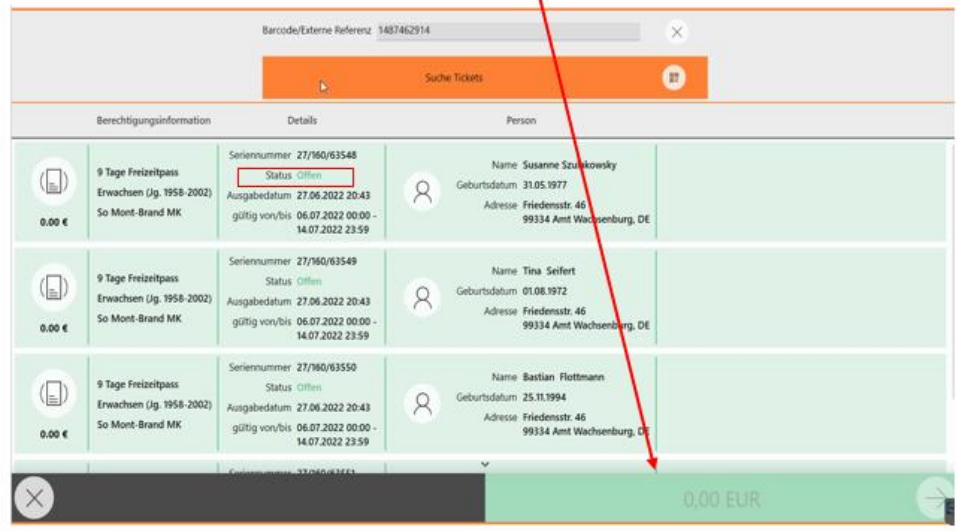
Barcode/Externe Referenz 1487462914

Suche Tickets

Berechtigungsinformation | Details | Person

0.00 €
9 Tage Freizeitpass
Erwachsen (Jg. 1958-2002)
So Mont-Brand MK
Seriennummer 27/160/63548
Status Offen
Ausgabedatum 27.06.2022 20:43
gültig von/bis 06.07.2022 00:00 - 14.07.2022 23:59
Name Susanne Szu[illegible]kowsky
Geburtsdatum 31.05.1977
Adresse Friedensstr. 46
99334 Amt Wac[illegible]senburg, DE

0.00 €
9 Tage Freizeitpass
Erwachsen (Jg. 1958-2002)
So Mont-Brand MK
Seriennummer 27/160/63549
Status Offen
Ausgabedatum 27.06.2022 20:43
gültig von/bis 06.07.2022 00:00 - 14.07.2022 23:59
Name Tina Seifert
Geburtsdatum 01.08.1972
Adresse Friedensstr. 46
99334 Amt Wachsenb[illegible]rg, DE

0.00 €
9 Tage Freizeitpass
Erwachsen (Jg. 1958-2002)
So Mont-Brand MK
Seriennummer 27/160/63550
Status Offen
Ausgabedatum 27.06.2022 20:43
gültig von/bis 06.07.2022 00:00 - 14.07.2022 23:59
Name Bastian Flottmann
Geburtsdatum 25.11.1994
Adresse Friedensstr. 46
99334 Amt Wachsenburg, D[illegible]

0,00 EUR